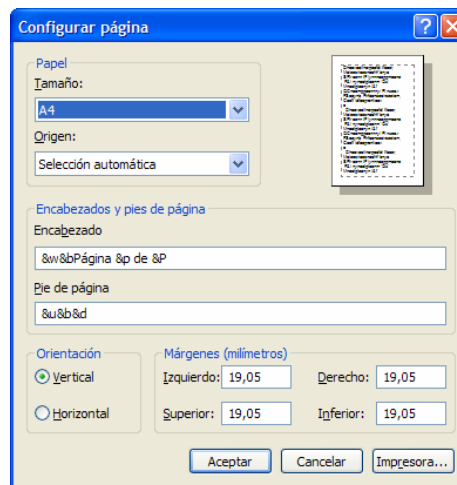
Configurar página

Papel
Tamaño:
A4
Origen:
Selección automática

Encabezados y pies de página
Encabezado
&w&bPágina &p de &P
Pie de página
&u&b&d

Orientación
Vertical
Horizontal

Márgenes (milímetros)
Izquierdo: 19,05
Derecho: 19,05
Superior: 19,05
Inferior: 19,05

Aceptar
Cancelar
Impresora...